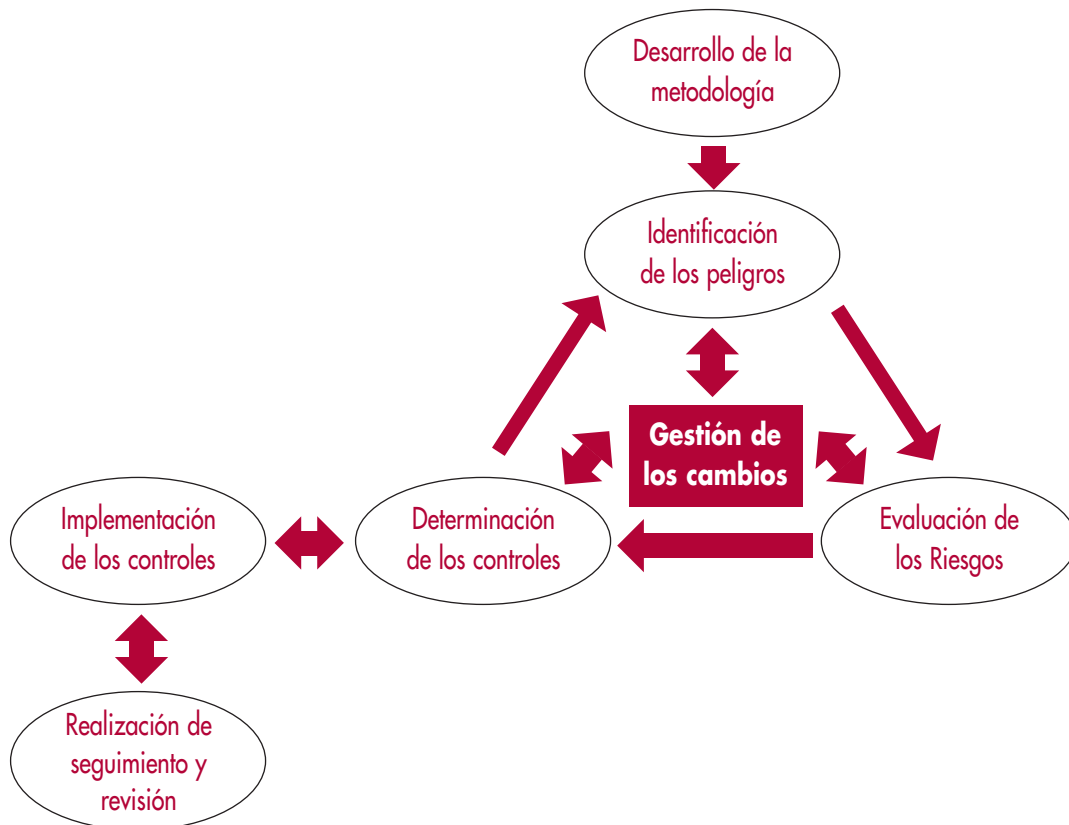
Desarrollo de la metodología

Identificación de los peligros

Gestión de los cambios

Implementación de los controles

Determinación de los controles

Evaluación de los Riesgos

Realización de seguimiento y revisión